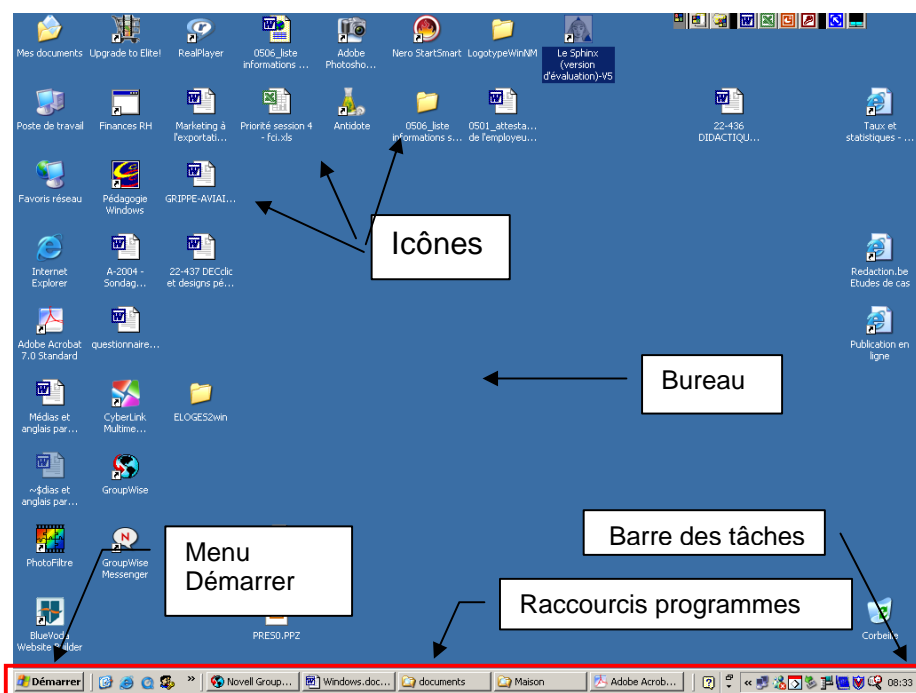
Mes documents
Upgrade to Elite!
RealPlayer
0506_liste informations ...
Adobe Photosho...
Nero StartSmart
LogotypeWinNM
Le Sphinx (version d'évaluation)-V5

Poste de travail
Finances RH
Marketing à l'exportati...
Priorité session 4 - fci.xls
Antidote
0506_liste informations s...
0501_attesta... de l'employeu...
22-436 DIDACTIQU...
Taux et statistiques - ...

Favoris réseau
Pédagogie Windows
GRIPPE-AVIAI...

Icônes

Internet Explorer
A-2004 - Sondag...
22-437 DECclic et designs pé...
Redaction.be Etudes de cas

Adobe Acrobat 7.0 Standard
questionnaire...
Publication en ligne

Bureau

Médias et anglais par...
CyberLink Multime...
ELOGES2win

~$dias et anglais par...
GroupWise

PhotoFiltre
GroupWise Messenger

Menu Démarrer

Barre des tâches

Raccourcis programmes

BlueVoda Website Builder
PRES0.PPZ
Corbeille

Démarrer
Novell Group...
Windows.doc...
documents
Maison
Adobe Acrob...
08:33